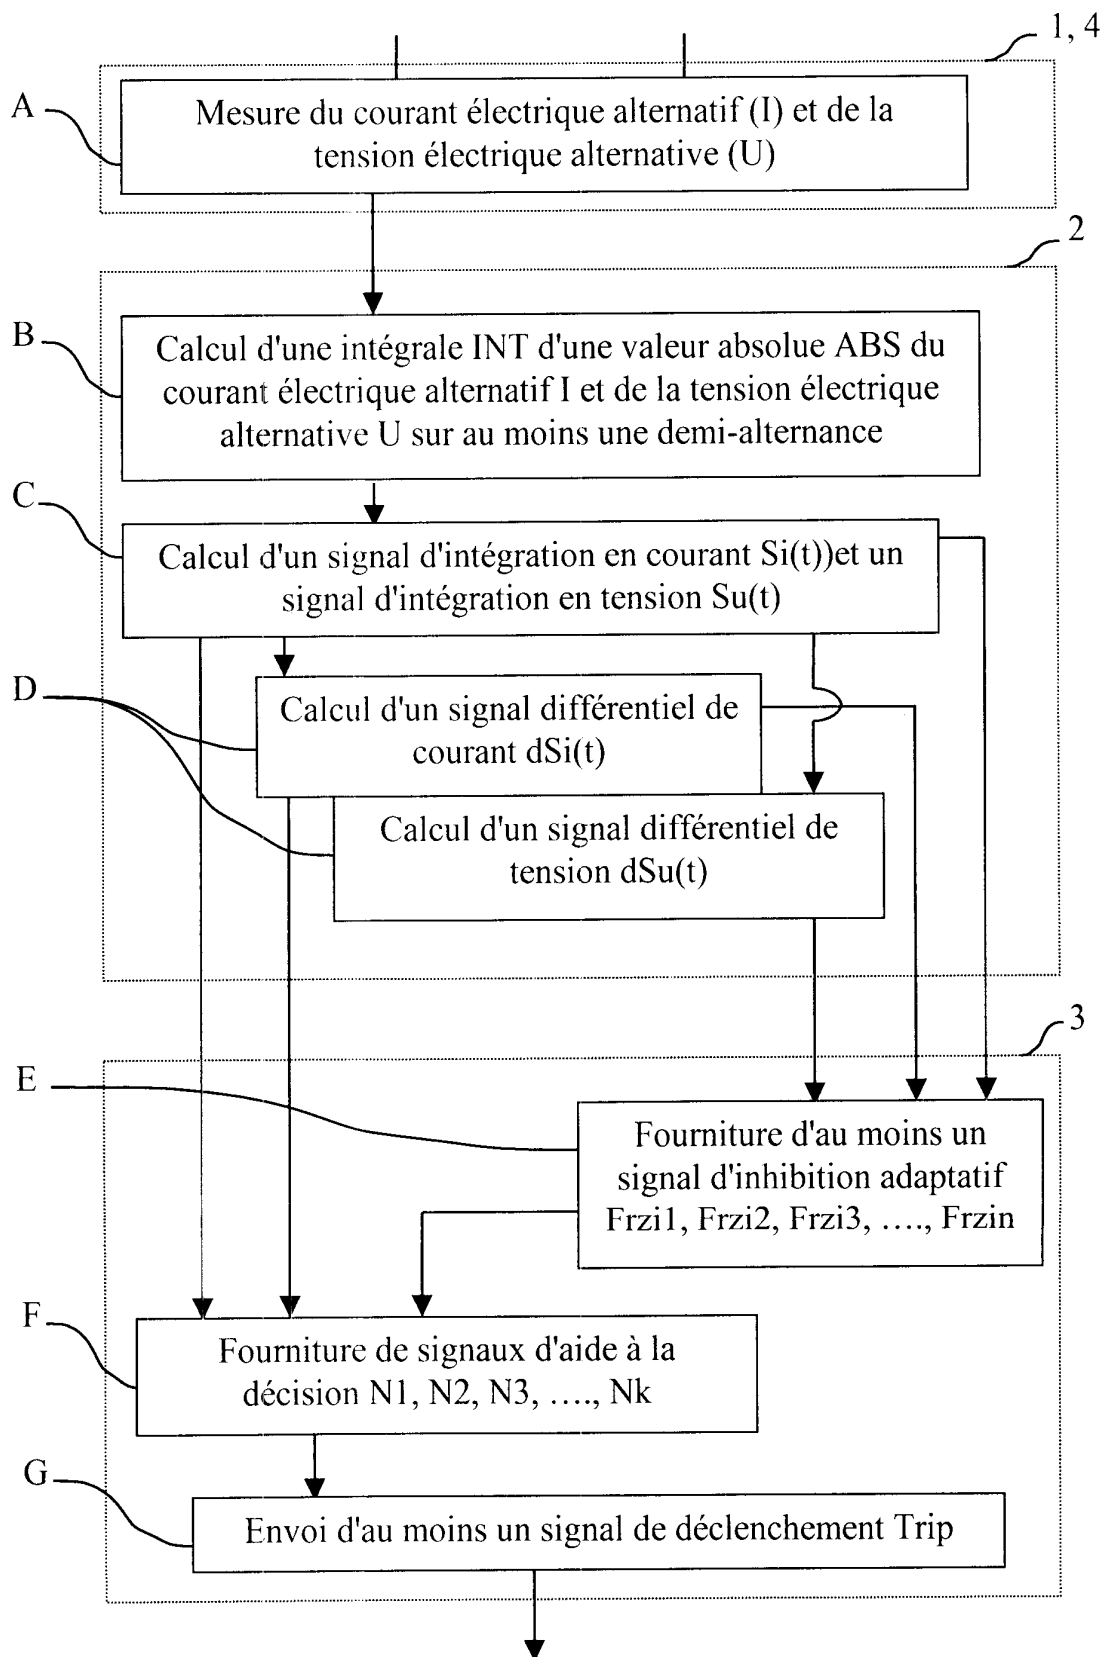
1, 4

A

Mesure du courant électrique alternatif (I) et de la tension électrique alternative (U)

2

B

Calcul d'une intégrale INT d'une valeur absolue ABS du courant électrique alternatif I et de la tension électrique alternative U sur au moins une demi-alternance

C

Calcul d'un signal d'intégration en courant Si(t))et un signal d'intégration en tension Su(t)

D

Calcul d'un signal différentiel de courant dSi(t)

Calcul d'un signal différentiel de tension dSu(t)

3

E

Fourniture d'au moins un signal d'inhibition adaptatif Frzi1, Frzi2, Frzi3, ...., Frzin

F

Fourniture de signaux d'aide à la décision N1, N2, N3, ...., Nk

G

Envoi d'au moins un signal de déclenchement Trip